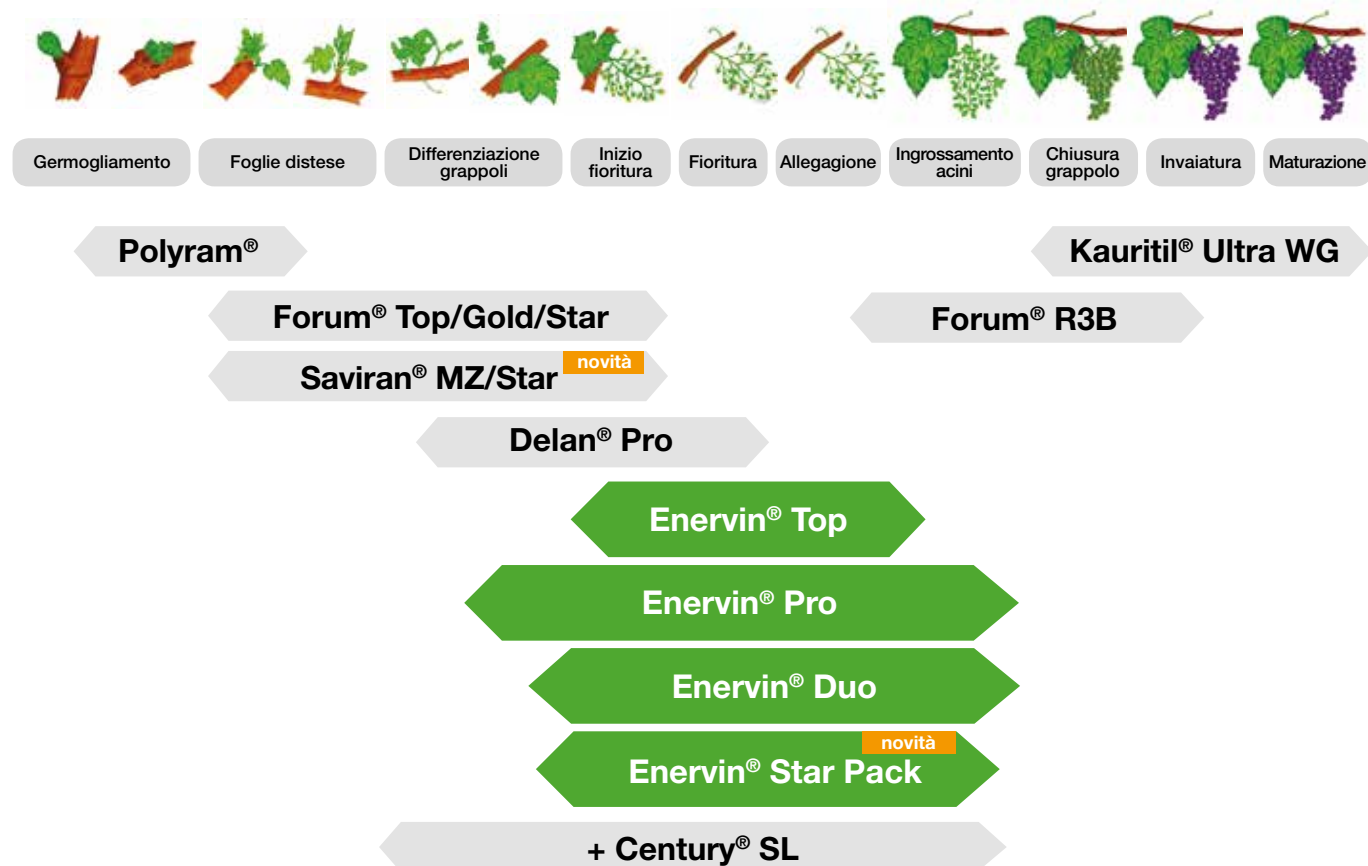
Germogliamento | Foglie distese | Differenziazione grappoli | Inizio fioritura | Fioritura | Allegagione | Ingrossamento acini | Chiusura grappolo | Invaiatura | Maturazione

Polyram®

Kauritil® Ultra WG

Forum® Top/Gold/Star

Forum® R3B

Saviran® MZ/Star novità

Delan® Pro

Enervin® Top

Enervin® Pro

Enervin® Duo

novità
Enervin® Star Pack

+ Century® SL